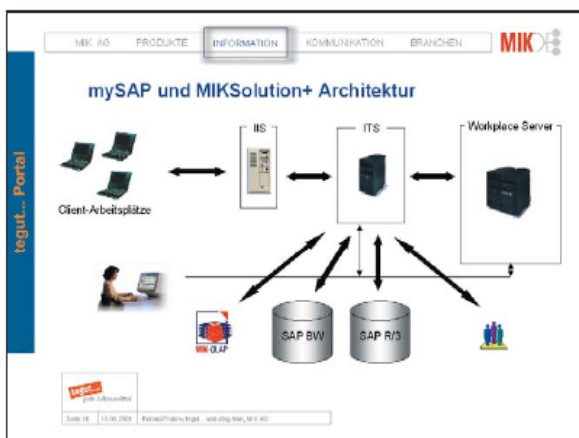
MIK AG PRODUKTE INFORMATION KOMMUNIKATION BRANCHEN

MIK

tegut... Portal

mySAP und MIKSolution+ Architektur

IIS

ITS

Workplace Server

Client-Arbeitsplätze

MIK OLAP

SAP BW

SAP R/3

tegut... gute Lebensmittel

Seite 18 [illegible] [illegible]